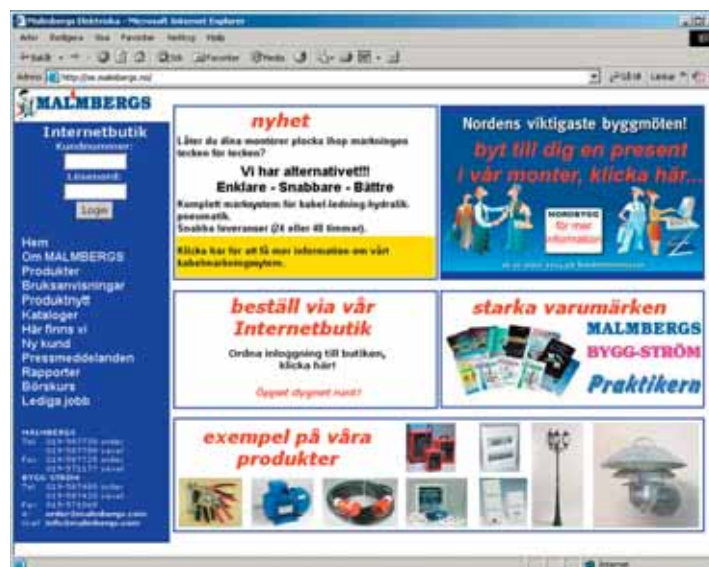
Malmbergs Elektriska - Microsoft Internet Explorer

Arkiv Redigera Visa Favoriter Verktyg Hjälp

Adress http://se.malmbergs.se/

MALMBERGS

Internetbutik

Kundnummer:

Lösenord:

Login

Hem
Om MALMBERGS
Produkter
Bruksanvisningar
Produktnytt
Kataloger
Här finns vi
Ny kund
Pressmeddelanden
Rapporter
Börskurs
Lediga jobb

MALMBERGS
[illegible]

nyhet

Låter du dina montörer plocka ihop märkningen tecken för tecken?

Vi har alternativet!!!
Enklare - Snabbare - Bättre

Komplett märksystem för kabel-ledning-hydraulik-pneumatik.
Snabba leveranser (24 eller 48 timmar).

Klicka här för att få mer information om vårt kabelmarkeringssystem.

Nordens viktigaste byggmöten!

byt till dig en present i vår monter, klicka här...

NORDBYGG
för mer information

beställ via vår Internetbutik

Ordna inloggning till butiken, klicka här!

Öppet dygnet runt!

starka varumärken

MALMBERGS
BYGG-STRÖM
Praktikern

exempel på våra produkter

Internet